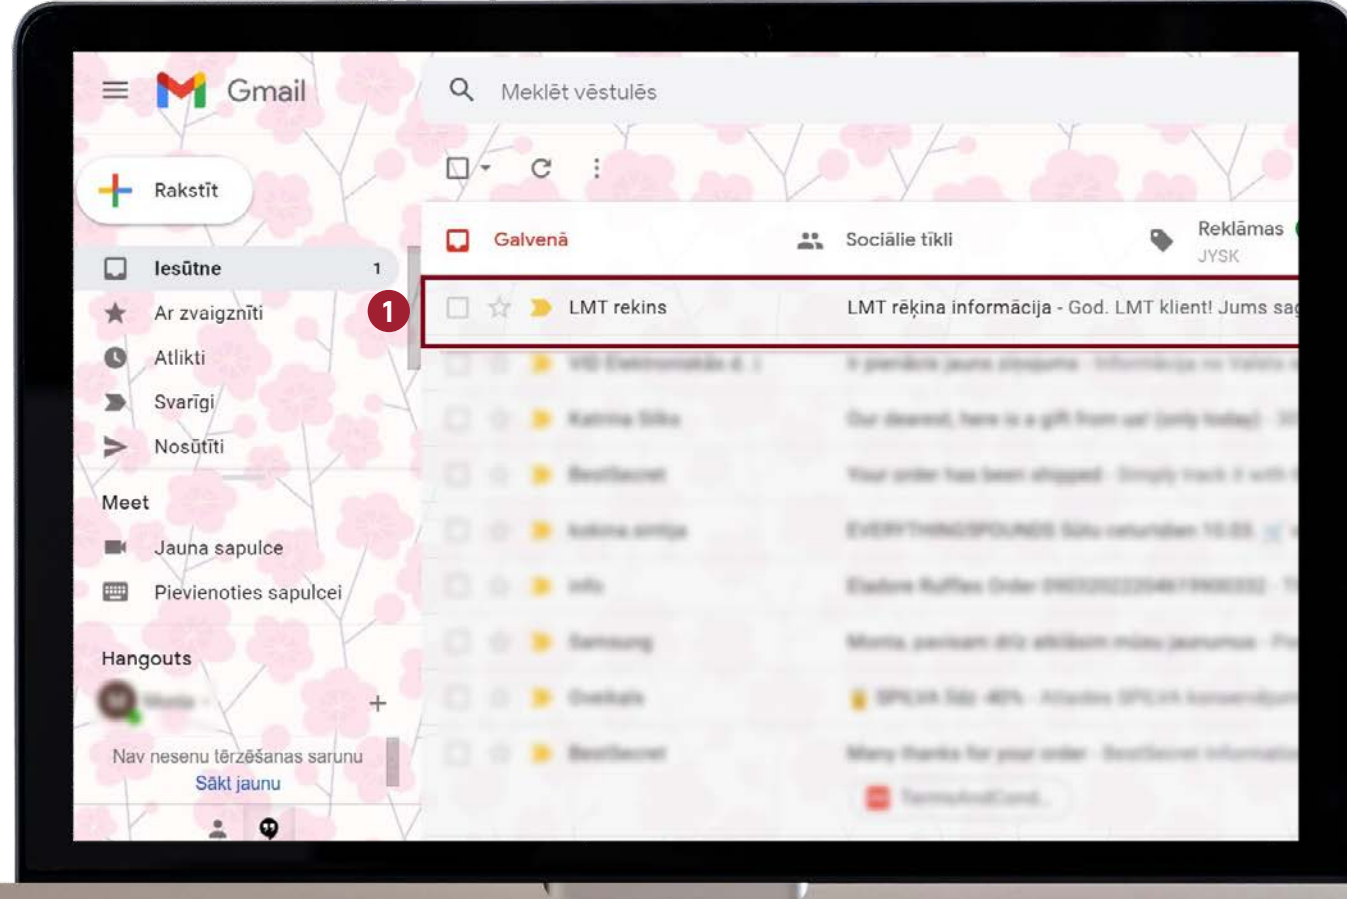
Gmail

Meklēt vēstulēs

Rakstīt

Iesūtne 1

Ar zvaigznīti

Atlikti

Svarīgi

Nosūtīti

Meet

Jauna sapulce

Pievienoties sapulcei

Hangouts

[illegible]

+

Nav nesenu tērzēšanas sarunu

Sākt jaunu

Galvenā

Sociālie tīkli

Reklāmas
JYSK

1

LMT rekins LMT rēķina informācija - God. LMT klient! Jums sa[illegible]

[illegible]

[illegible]

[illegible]

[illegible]

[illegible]

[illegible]

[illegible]

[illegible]

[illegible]